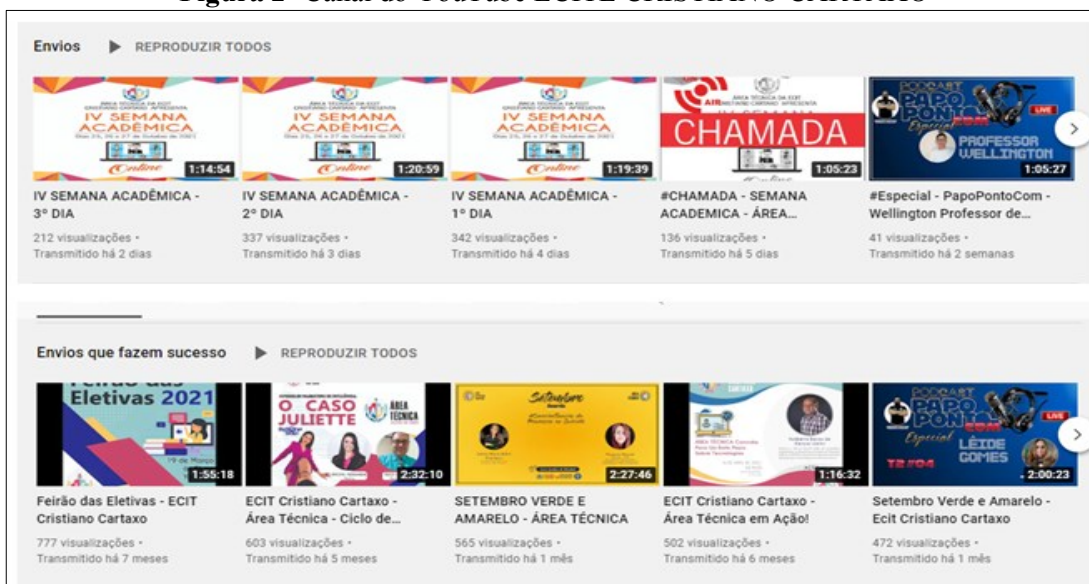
Figura 2 - Canal do YouTube ECIT CRISTIANO CARTAXO

Envios ▶ REPRODUZIR TODOS

IV SEMANA ACADÊMICA
Online
1:14:54
IV SEMANA ACADÊMICA - 3º DIA
212 visualizações • Transmitido há 2 dias

IV SEMANA ACADÊMICA
Online
1:20:59
IV SEMANA ACADÊMICA - 2º DIA
337 visualizações • Transmitido há 3 dias

IV SEMANA ACADÊMICA
Online
1:19:39
IV SEMANA ACADÊMICA - 1º DIA
342 visualizações • Transmitido há 4 dias

CHAMADA
1:05:23
#CHAMADA - SEMANA ACADEMICA - ÁREA...
136 visualizações • Transmitido há 5 dias

PAPO PONTO COM
LIVE
PROFESSOR WELLINGTON
1:05:27
#Especial - PapoPontoCom - Wellington Professor de...
41 visualizações • Transmitido há 2 semanas

Envios que fazem sucesso ▶ REPRODUZIR TODOS

Feirão das Eletivas 2021
1:55:18
Feirão das Eletivas - ECIT Cristiano Cartaxo
777 visualizações • Transmitido há 7 meses

O CASO JULIETTE
ÁREA TÉCNICA
2:32:10
ECIT Cristiano Cartaxo - Área Técnica - Ciclo de...
603 visualizações • Transmitido há 5 meses

Setembro
2:27:46
SETEMBRO VERDE E AMARELO - ÁREA TÉCNICA
565 visualizações • Transmitido há 1 mês

1:16:32
ECIT Cristiano Cartaxo - Área Técnica em Ação!
502 visualizações • Transmitido há 6 meses

PAPO PONTO COM
LIVE
Especial
LÉIDE GOMES
2:00:23
Setembro Verde e Amarelo - Ecit Cristiano Cartaxo
472 visualizações • Transmitido há 1 mês